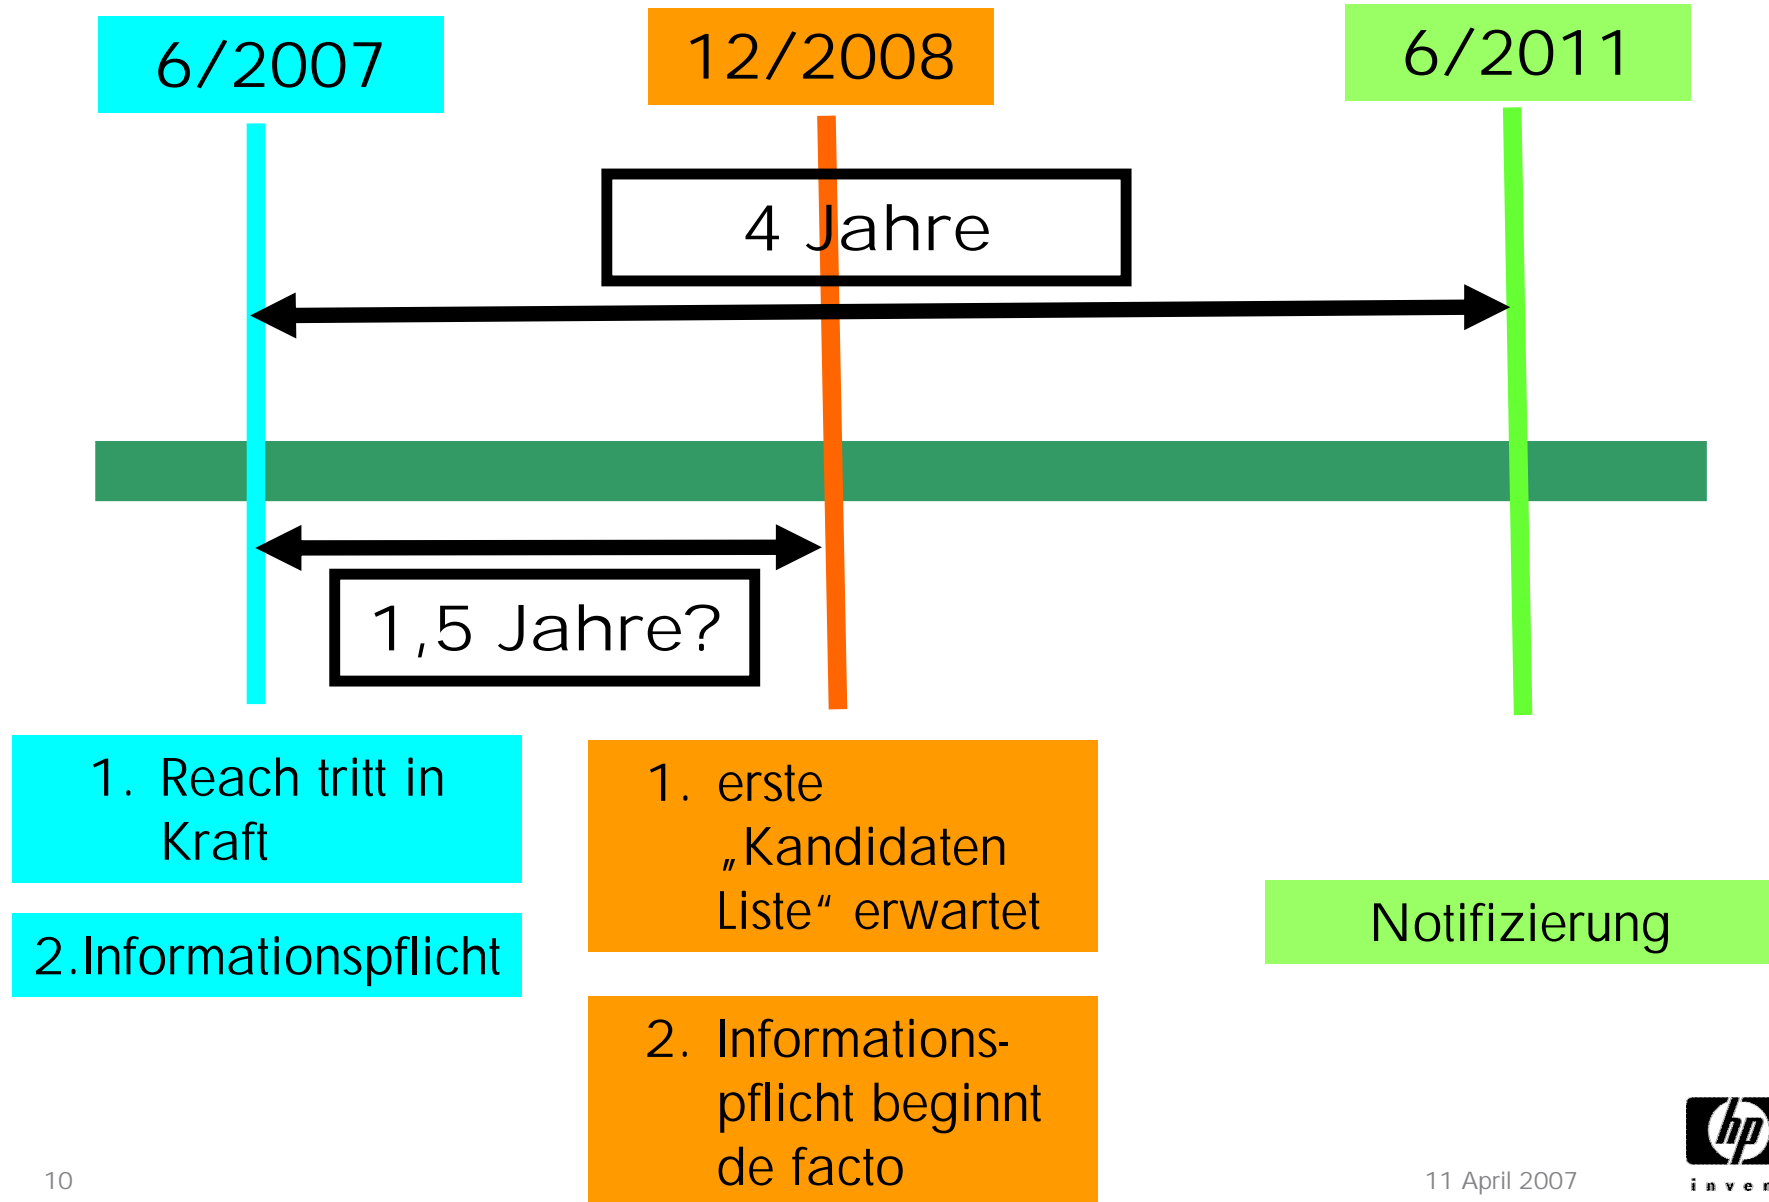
6/2007

12/2008

6/2011

4 Jahre

1,5 Jahre?

1. Reach tritt in Kraft

2.Informationspflicht

1. erste „Kandidaten Liste“ erwartet

2. Informationspflicht beginnt de facto

Notifizierung

10

11 April 2007

hp

inve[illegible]